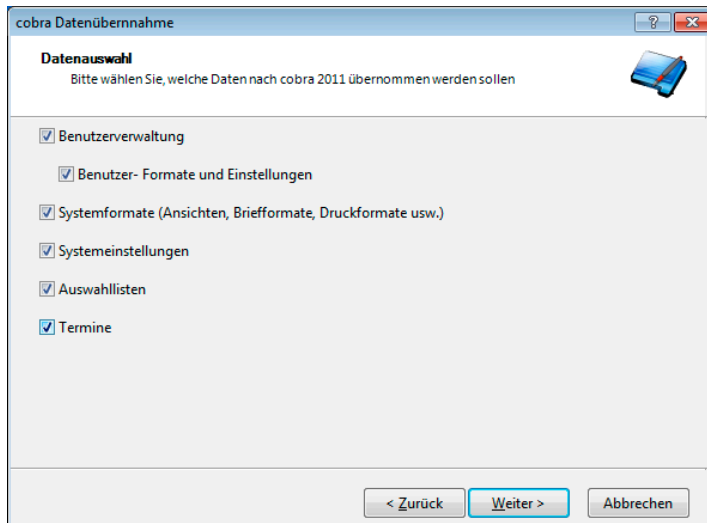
cobra Datenübernahme

?

Datenauswahl
Bitte wählen Sie, welche Daten nach cobra 2011 übernommen werden sollen

Benutzerverwaltung

Benutzer- Formate und Einstellungen

Systemformate (Ansichten, Briefformate, Druckformate usw.)

Systemeinstellungen

Auswahllisten

Termine

< Zurück

Weiter >

Abbrechen